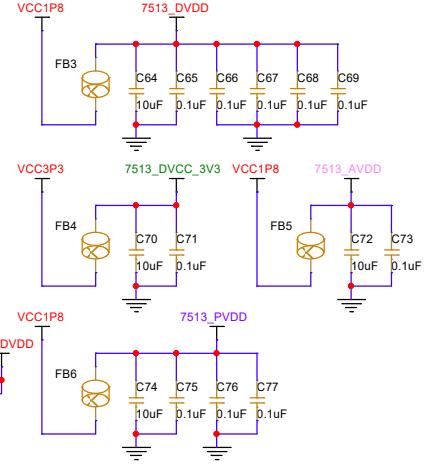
VCC1P8
7513_DVDD
FB3
C64
10uF
C65
0.1uF
C66
0.1uF
C67
0.1uF
C68
0.1uF
C69
0.1uF

VCC3P3
7513_DVCC_3V3
FB4
C70
10uF
C71
0.1uF

VCC1P8
7513_AVDD
FB5
C72
10uF
C73
0.1uF

VCC1P8
7513_PVDD
DVDD
FB6
C74
10uF
C75
0.1uF
C76
0.1uF
C77
0.1uF